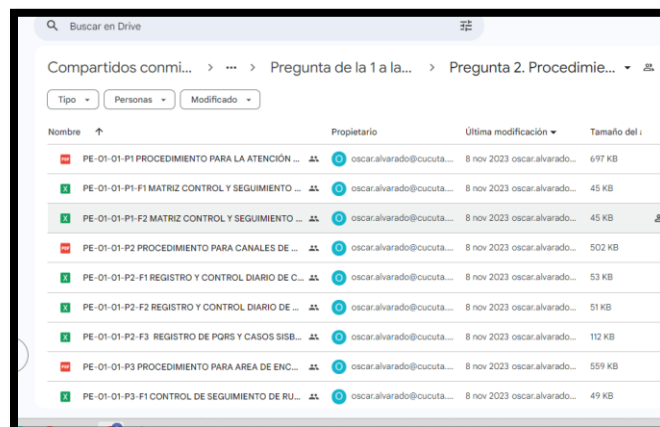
Buscar en Drive

Compartidos conmi... > ··· > Pregunta de la 1 a la... > Pregunta 2. Procedimie... ▾

Tipo ▾ Personas ▾ Modificado ▾

| Nombre ↑ | Propietario | Última modificación ▾ | Tamaño del |
|---|---|---|---|
| PE-01-01-P1 PROCEDIMIENTO PARA LA ATENCIÓN ... | oscar.alvarado@cucuta.... | 8 nov 2023 oscar.alvarado... | 697 KB |
| PE-01-01-P1-F1 MATRIZ CONTROL Y SEGUIMIENTO ... | oscar.alvarado@cucuta.... | 8 nov 2023 oscar.alvarado... | 45 KB |
| PE-01-01-P1-F2 MATRIZ CONTROL Y SEGUIMIENTO ... | oscar.alvarado@cucuta.... | 8 nov 2023 oscar.alvarado... | 45 KB |
| PE-01-01-P2 PROCEDIMIENTO PARA CANALES DE ... | oscar.alvarado@cucuta.... | 8 nov 2023 oscar.alvarado... | 502 KB |
| PE-01-01-P2-F1 REGISTRO Y CONTROL DIARIO DE C... | oscar.alvarado@cucuta.... | 8 nov 2023 oscar.alvarado... | 53 KB |
| PE-01-01-P2-F2 REGISTRO Y CONTROL DIARIO DE ... | oscar.alvarado@cucuta.... | 8 nov 2023 oscar.alvarado... | 51 KB |
| PE-01-01-P2-F3 REGISTRO DE PQRS Y CASOS SISB... | oscar.alvarado@cucuta.... | 8 nov 2023 oscar.alvarado... | 112 KB |
| PE-01-01-P3 PROCEDIMIENTO PARA AREA DE ENC... | oscar.alvarado@cucuta.... | 8 nov 2023 oscar.alvarado... | 559 KB |
| PE-01-01-P3-F1 CONTROL DE SEGUIMIENTO DE RU... | oscar.alvarado@cucuta.... | 8 nov 2023 oscar.alvarado... | 49 KB |